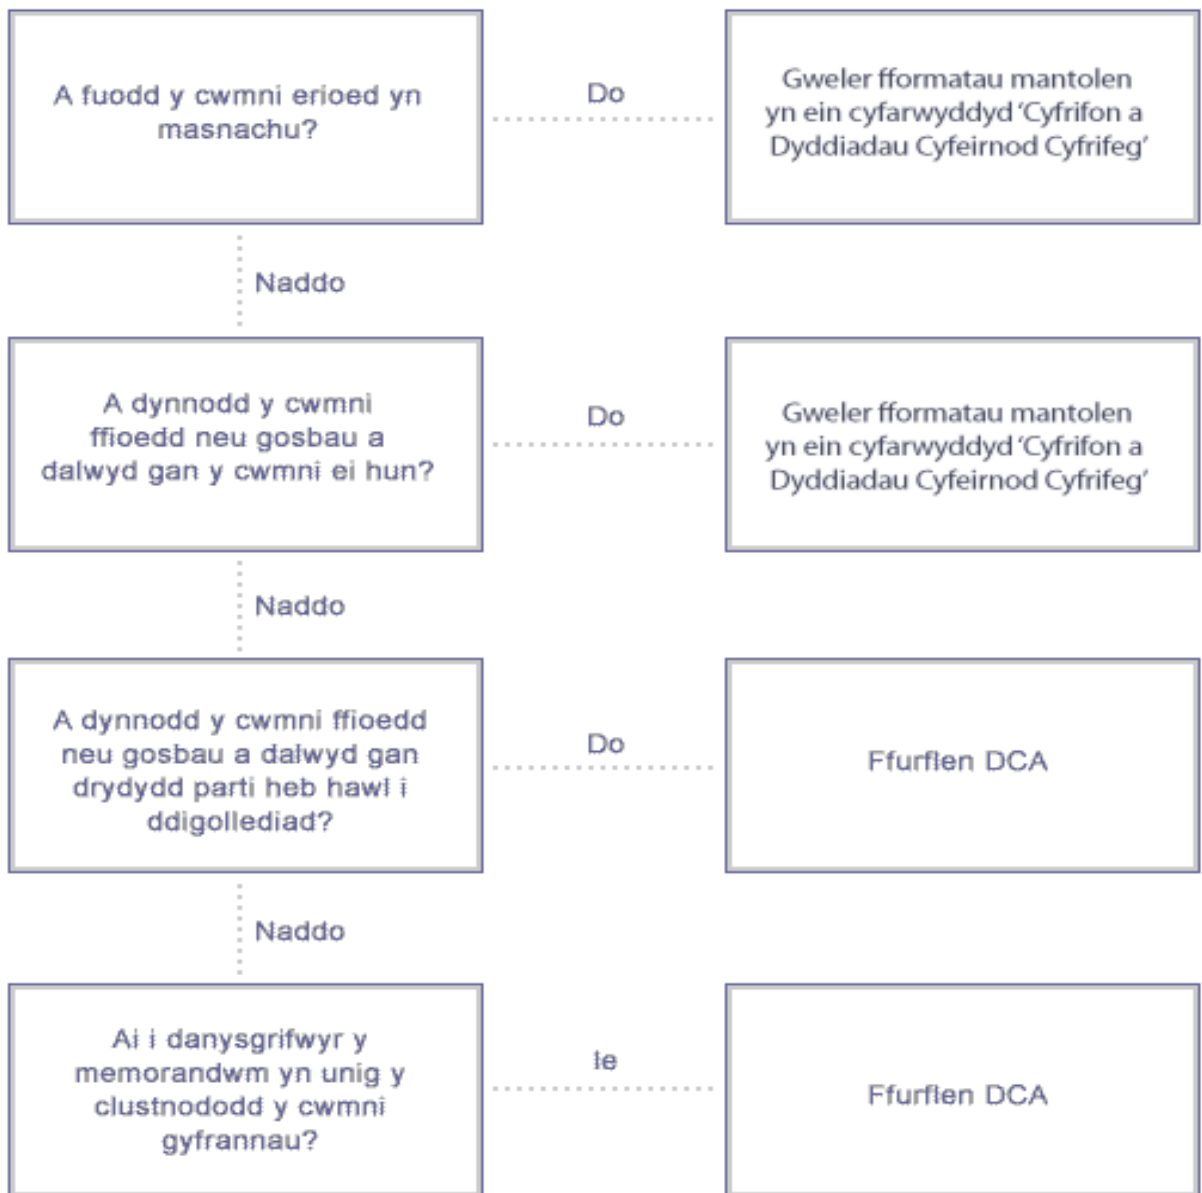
A fuodd y cwmni erioed yn masnachu?

Do

Gweler fformatau mantolen yn ein cyfarwyddyd 'Cyfrifon a Dyddiadau Cyfeirnod Cyfrifeg'

Naddo

A dynnodd y cwmni ffioedd neu gosbau a dalwyd gan y cwmni ei hun?

Do

Gweler fformatau mantolen yn ein cyfarwyddyd 'Cyfrifon a Dyddiadau Cyfeirnod Cyfrifeg'

Naddo

A dynnodd y cwmni ffioedd neu gosbau a dalwyd gan drydydd parti heb hawl i ddigolledlad?

Do

Ffurflen DCA

Naddo

Ai i danysgrifwyr y memorandwm yn unig y clustnododd y cwmni gyfrannau?

Ie

Ffurflen DCA